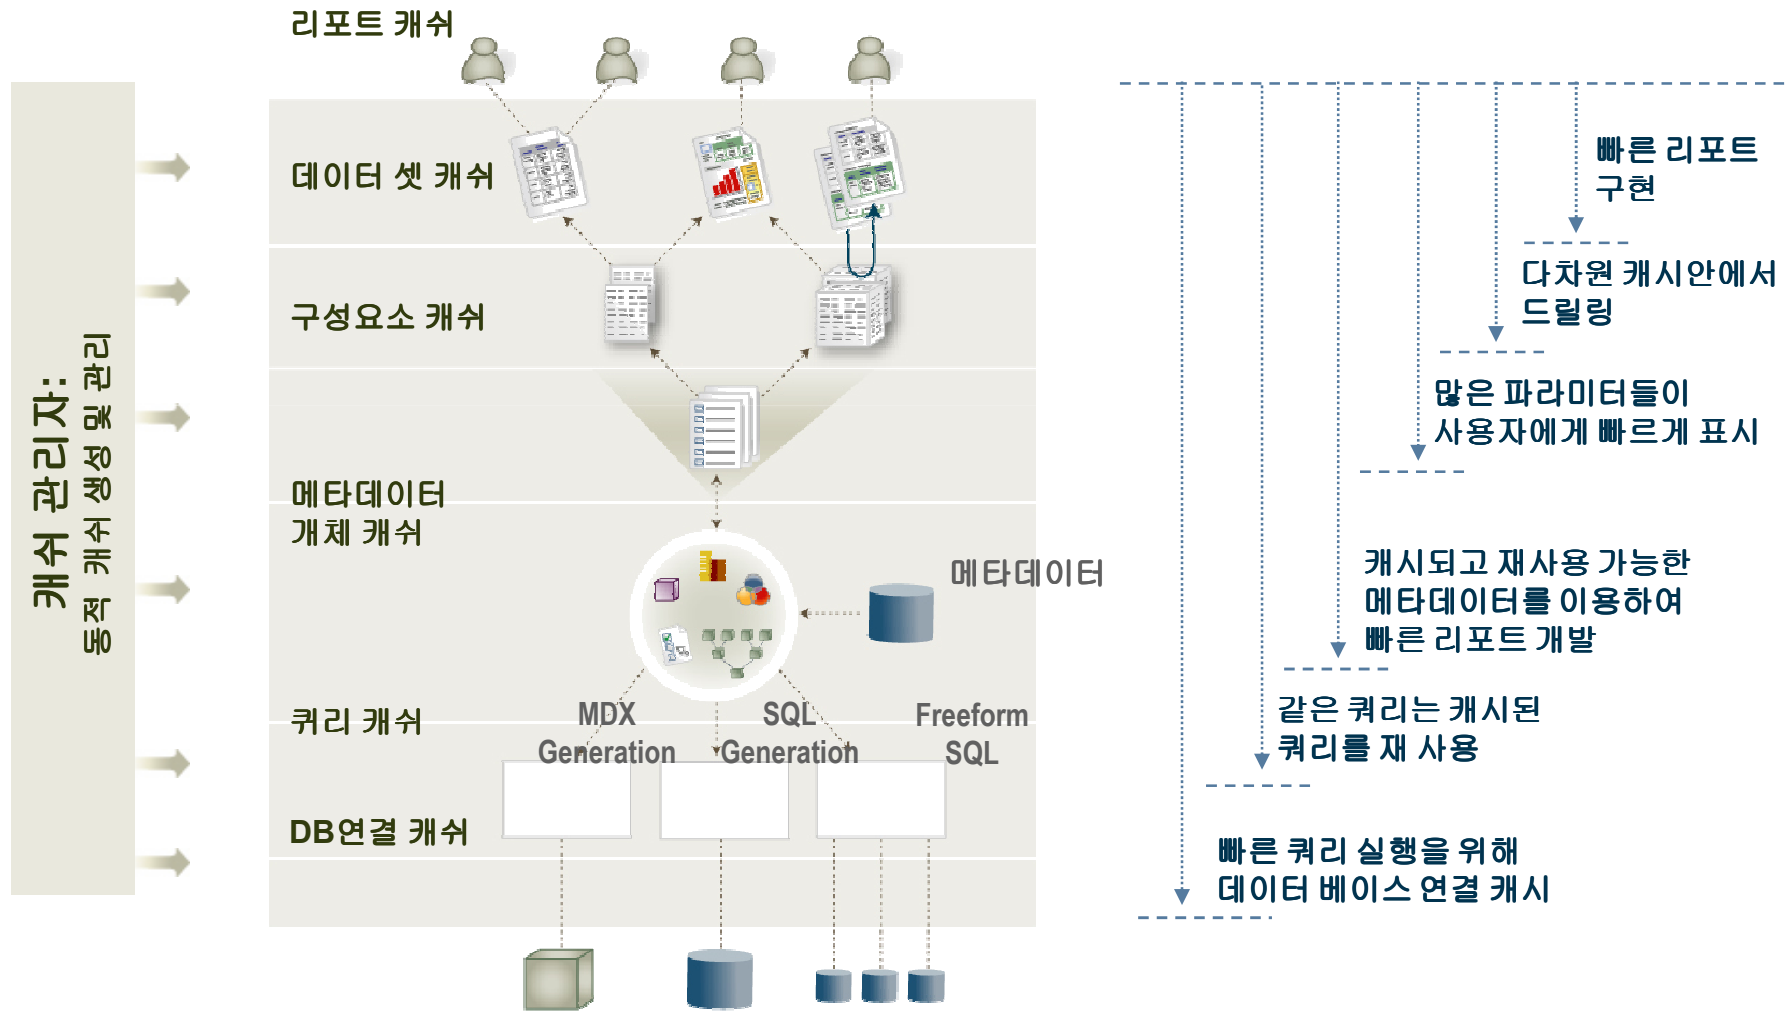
캐쉬 관리자:
동적 캐쉬 생성 및 관리

리포트 캐쉬

데이터 셋 캐쉬

구성요소 캐쉬

메타데이터
개체 캐쉬

메타데이터

쿼리 캐쉬

MDX
Generation

SQL
Generation

Freeform
SQL

DB연결 캐쉬

빠른 리포트
구현

다차원 캐시안에서
드릴링

많은 파라미터들이
사용자에게 빠르게 표시

캐시되고 재사용 가능한
메타데이터를 이용하여
빠른 리포트 개발

같은 쿼리는 캐시된
쿼리를 재 사용

빠른 쿼리 실행을 위해
데이터 베이스 연결 캐시